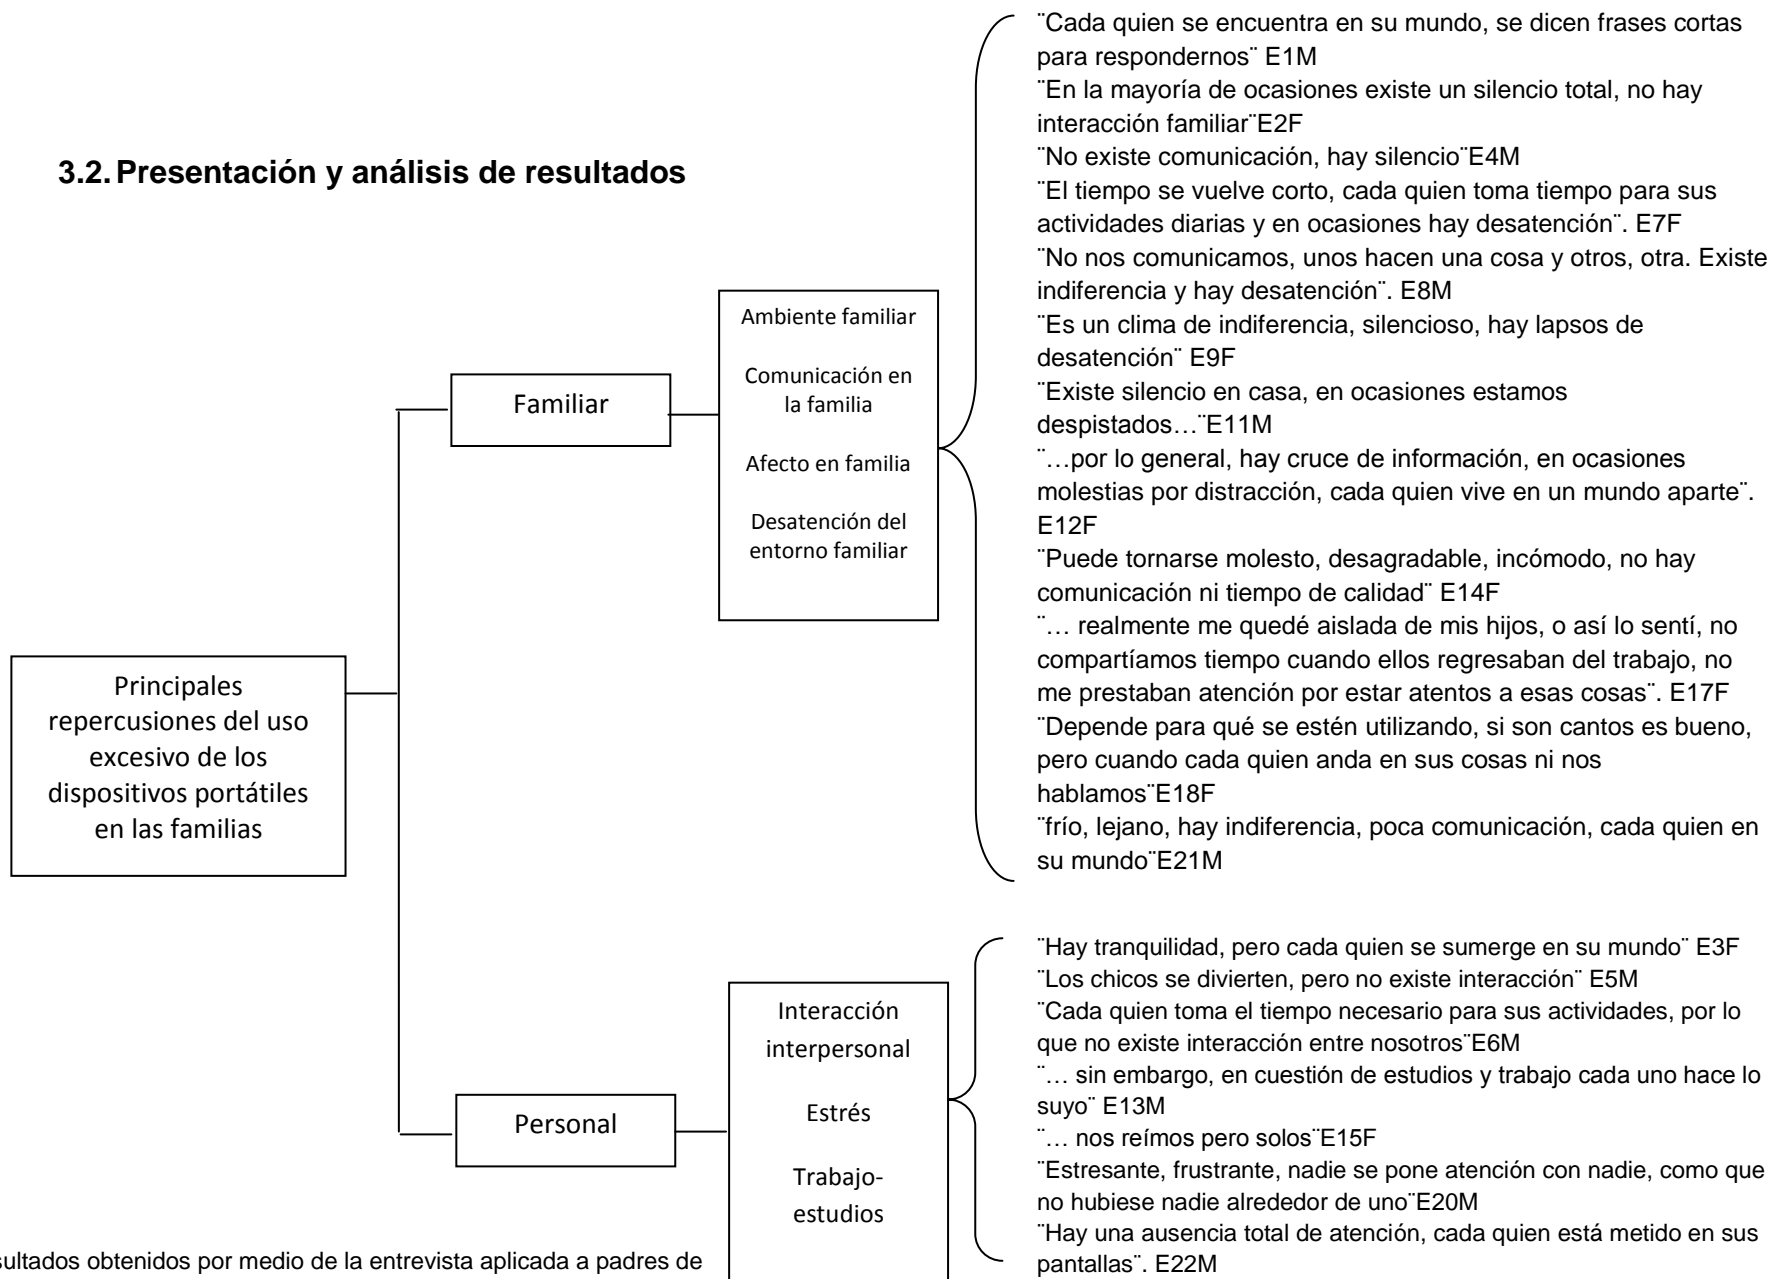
3.2. Presentación y análisis de resultados

Principales repercusiones del uso excesivo de los dispositivos portátiles en las familias

Familiar

Ambiente familiar

Comunicación en la familia

Afecto en familia

Desatención del entorno familiar

¨Cada quien se encuentra en su mundo, se dicen frases cortas para respondernos¨ E1M
¨En la mayoría de ocasiones existe un silencio total, no hay interacción familiar¨E2F
¨No existe comunicación, hay silencio¨E4M
¨El tiempo se vuelve corto, cada quien toma tiempo para sus actividades diarias y en ocasiones hay desatención¨. E7F
¨No nos comunicamos, unos hacen una cosa y otros, otra. Existe indiferencia y hay desatención¨. E8M
¨Es un clima de indiferencia, silencioso, hay lapsos de desatención¨ E9F
¨Existe silencio en casa, en ocasiones estamos despistados…¨E11M
¨…por lo general, hay cruce de información, en ocasiones molestias por distracción, cada quien vive en un mundo aparte¨. E12F
¨Puede tornarse molesto, desagradable, incómodo, no hay comunicación ni tiempo de calidad¨ E14F
¨… realmente me quedé aislada de mis hijos, o así lo sentí, no compartíamos tiempo cuando ellos regresaban del trabajo, no me prestaban atención por estar atentos a esas cosas¨. E17F
¨Depende para qué se estén utilizando, si son cantos es bueno, pero cuando cada quien anda en sus cosas ni nos hablamos¨E18F
¨frío, lejano, hay indiferencia, poca comunicación, cada quien en su mundo¨E21M

Personal

Interacción interpersonal

Estrés

Trabajo-estudios

¨Hay tranquilidad, pero cada quien se sumerge en su mundo¨ E3F
¨Los chicos se divierten, pero no existe interacción¨ E5M
¨Cada quien toma el tiempo necesario para sus actividades, por lo que no existe interacción entre nosotros¨E6M
¨… sin embargo, en cuestión de estudios y trabajo cada uno hace lo suyo¨ E13M
¨… nos reímos pero solos¨E15F
¨Estresante, frustrante, nadie se pone atención con nadie, como que no hubiese nadie alrededor de uno¨E20M
¨Hay una ausencia total de atención, cada quien está metido en sus pantallas¨. E22M

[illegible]sultados obtenidos por medio de la entrevista aplicada a padres de